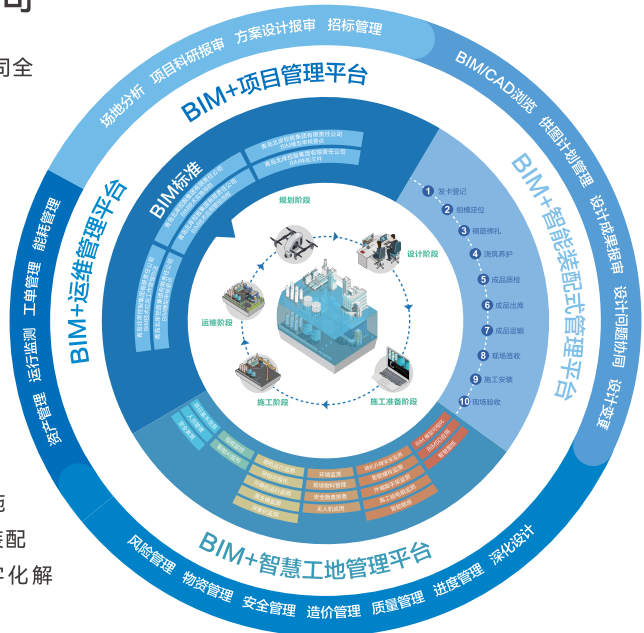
司全

场地分析 项目科研报审 方案设计报审 招标管理

BIM/CAD浏览 供图计划管理 设计成果报审 设计问题协同 设计变更

BIM+项目管理平台

BIM+智能装配式管理平台

BIM+运维管理平台

资产管理 运行监测 工单管理 能耗管理

BIM标准

规划阶段

设计阶段

施工准备阶段

施工阶段

运维阶段

1 发卡登记
2 组模定位
3 钢筋绑扎
4 浇筑养护
5 成品质检
6 成品出库
7 成品运输
8 现场签收
9 施工安装
10 现场验收

BIM+智慧工地管理平台

风险管理 物资管理 安全管理 造价管理 质量管理 进度管理 深化设计

范
装配
字化解